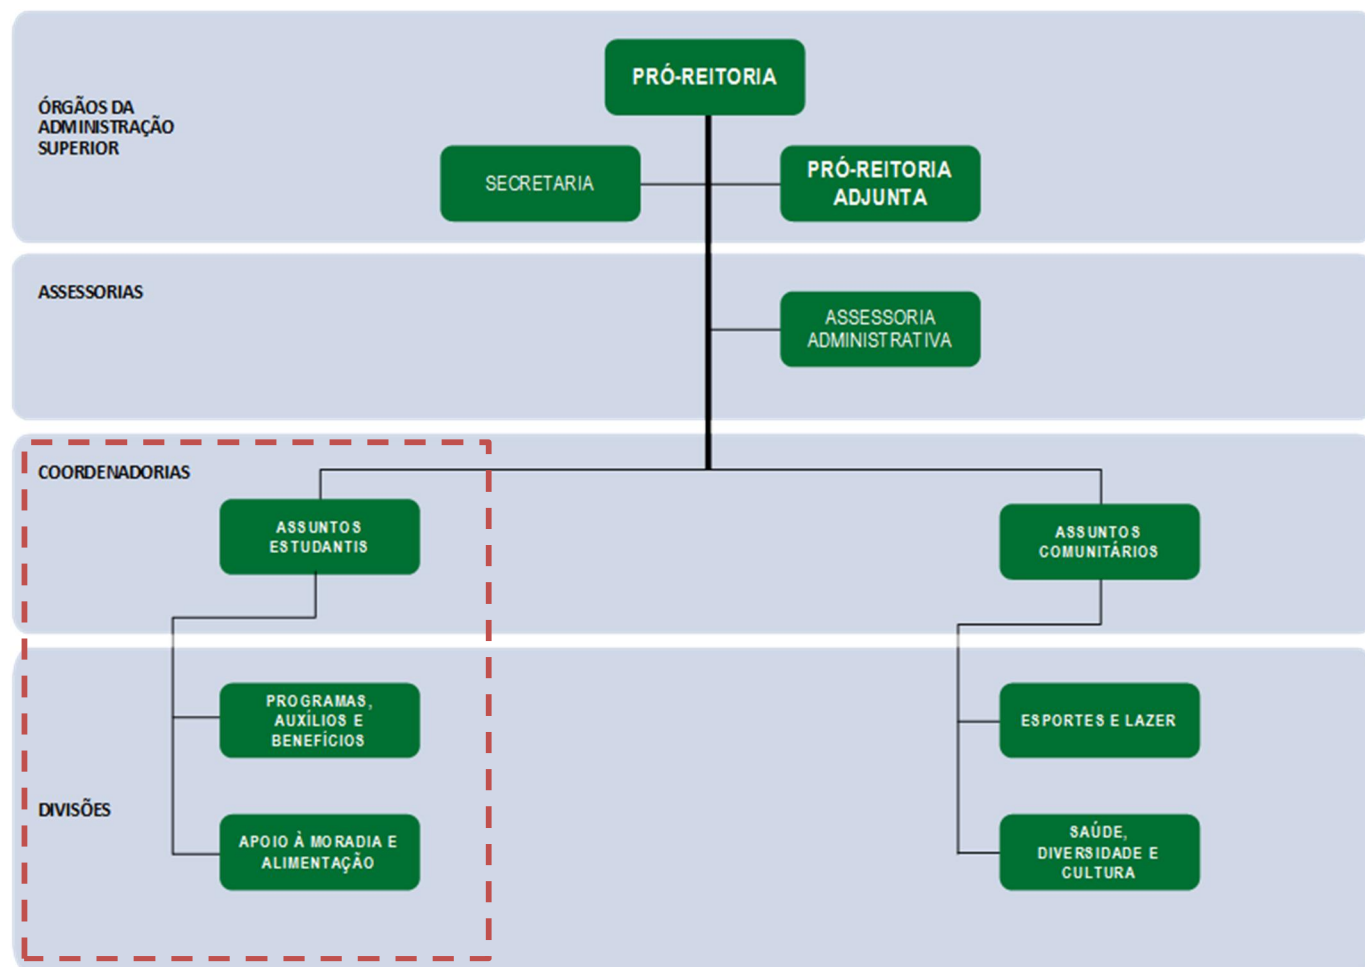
ÓRGÃOS DA ADMINISTRAÇÃO SUPERIOR

PRÓ-REITORIA

SECRETARIA

PRÓ-REITORIA ADJUNTA

ASSESSORIAS

ASSESSORIA ADMINISTRATIVA

COORDENADORIAS

ASSUNTOS ESTUDANTIS

ASSUNTOS COMUNITÁRIOS

DIVISÕES

PROGRAMAS, AUXÍLIOS E BENEFÍCIOS

APOIO À MORADIA E ALIMENTAÇÃO

ESPORTES E LAZER

SAÚDE, DIVERSIDADE E CULTURA